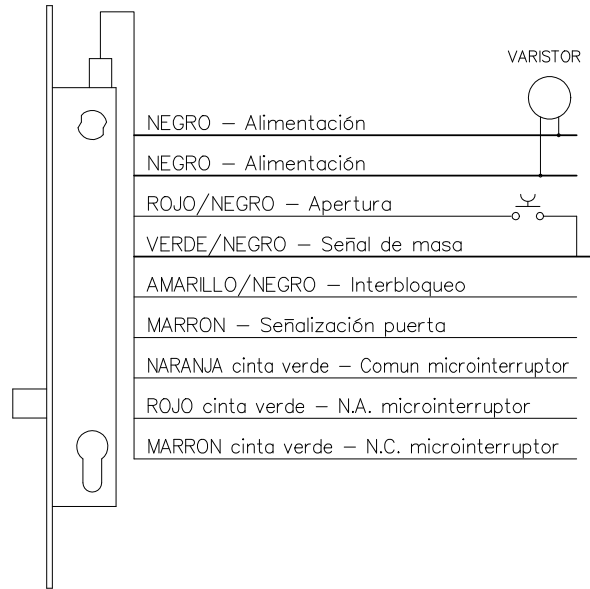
VARISTOR

NEGRO — Alimentación

NEGRO — Alimentación

ROJO/NEGRO — Apertura

VERDE/NEGRO — Señal de masa

AMARILLO/NEGRO — Interbloqueo

MARRON — Señalización puerta

NARANJA cinta verde — Comun microinterruptor

ROJO cinta verde — N.A. microinterruptor

MARRON cinta verde — N.C. microinterruptor